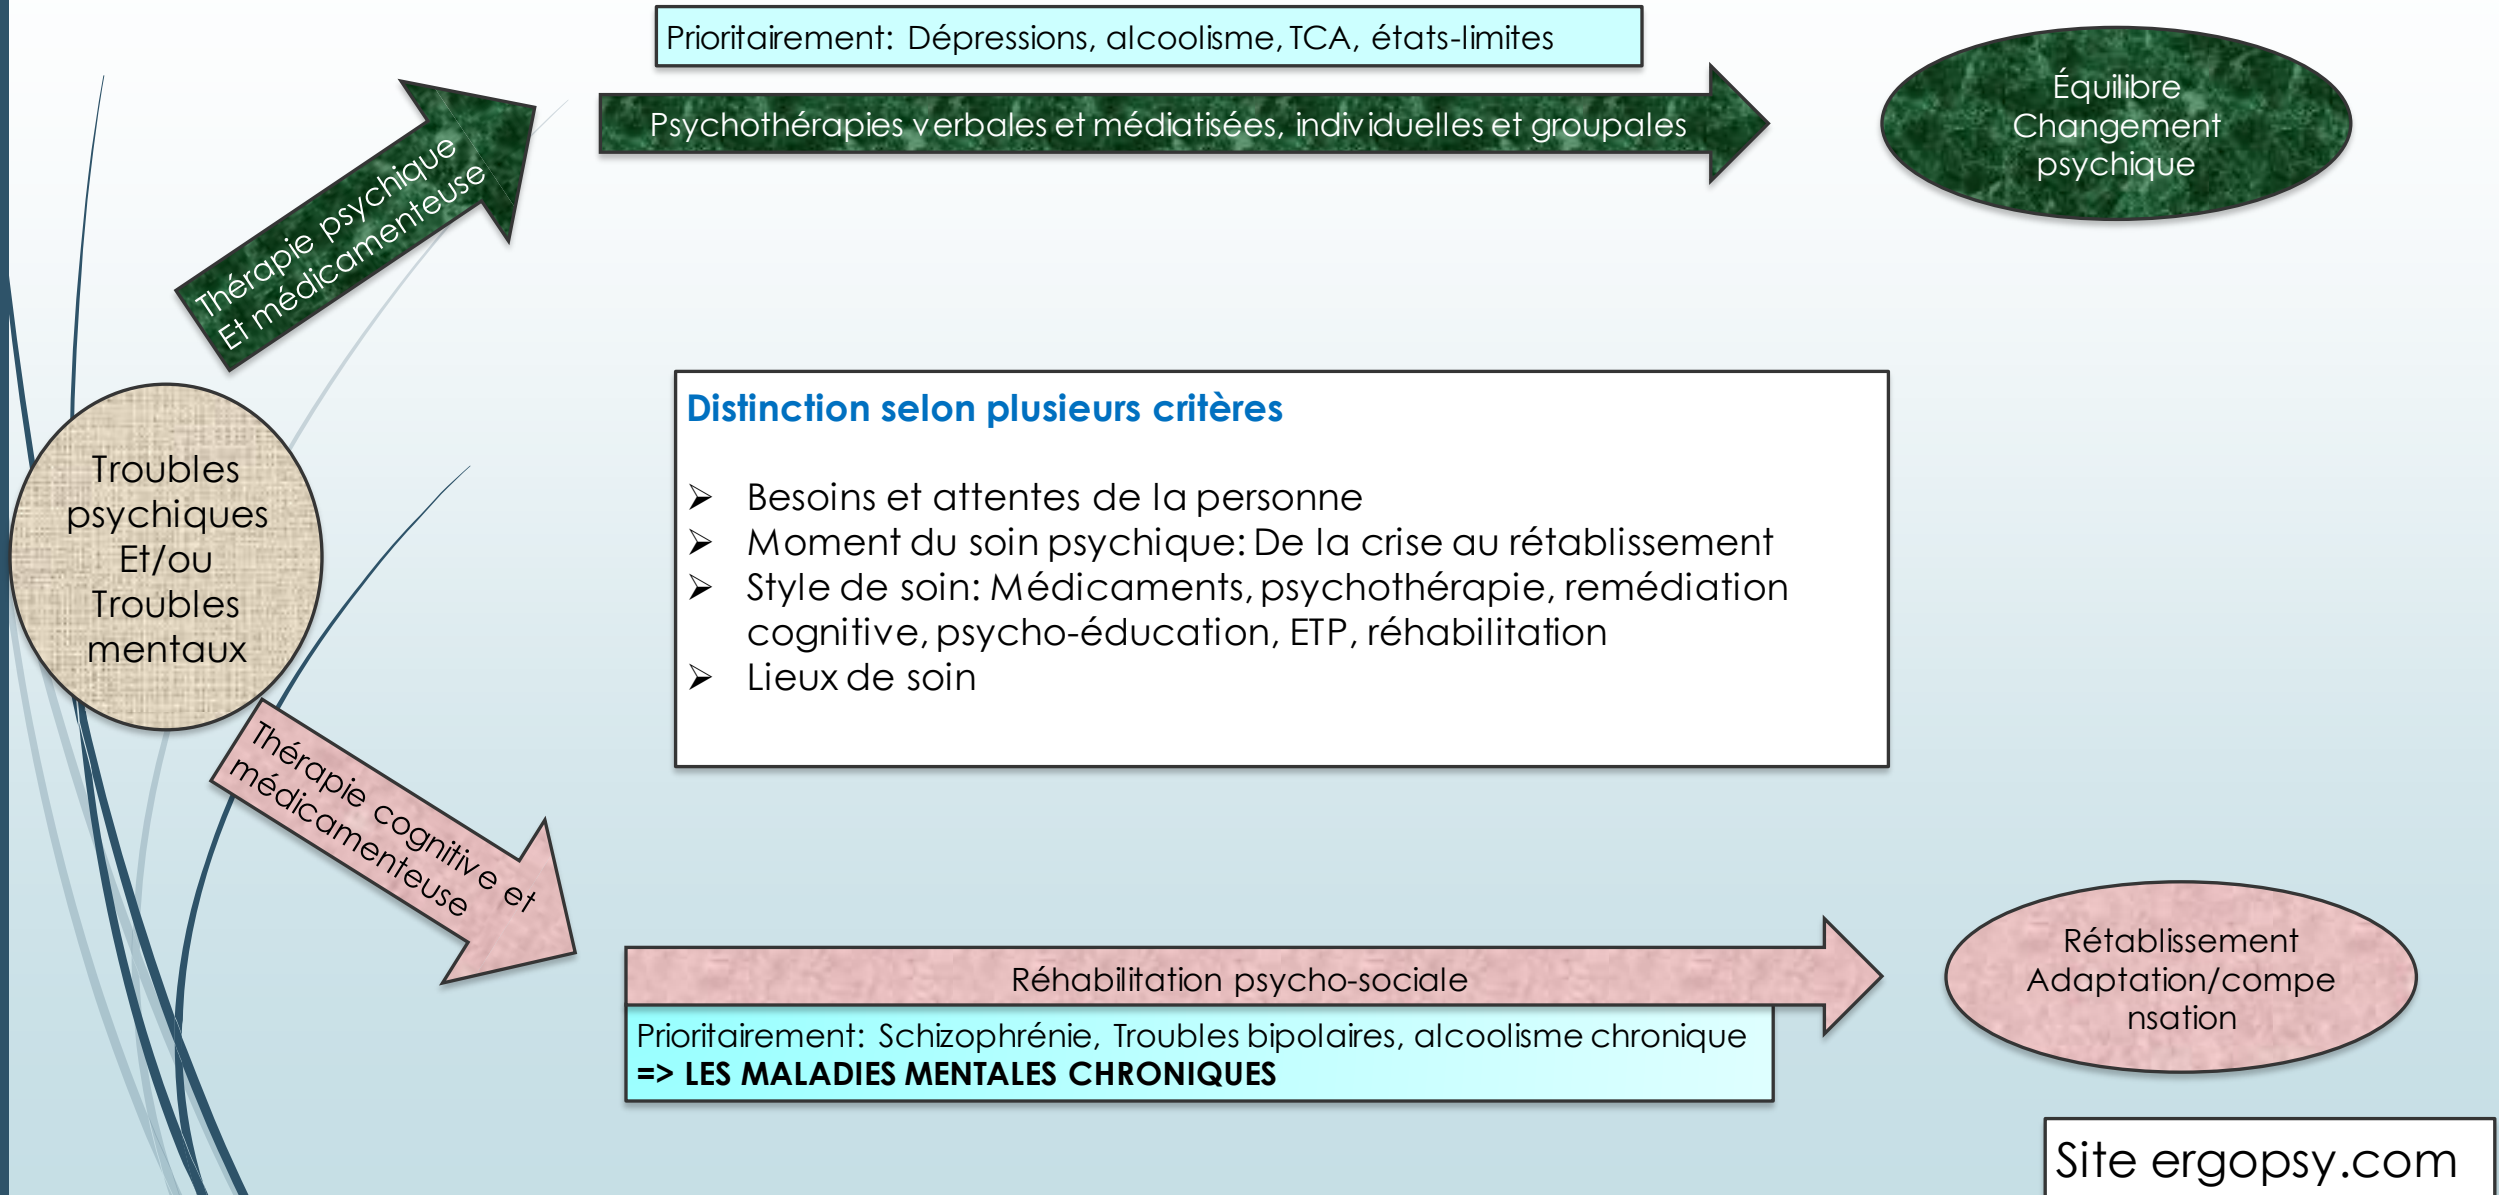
Prioritairement: Dépressions, alcoolisme, TCA, états-limites

Psychothérapies verbales et médiatisées, individuelles et groupales

Équilibre
Changement psychique

Thérapie psychique
Et médicamenteuse

Troubles psychiques
Et/ou
Troubles mentaux

Distinction selon plusieurs critères

➢ Besoins et attentes de la personne
➢ Moment du soin psychique: De la crise au rétablissement
➢ Style de soin: Médicaments, psychothérapie, remédiation cognitive, psycho-éducation, ETP, réhabilitation
➢ Lieux de soin

Thérapie cognitive et médicamenteuse

Réhabilitation psycho-sociale

Prioritairement: Schizophrénie, Troubles bipolaires, alcoolisme chronique
=> LES MALADIES MENTALES CHRONIQUES

Rétablissement
Adaptation/compe nsation

Site ergopsy.com